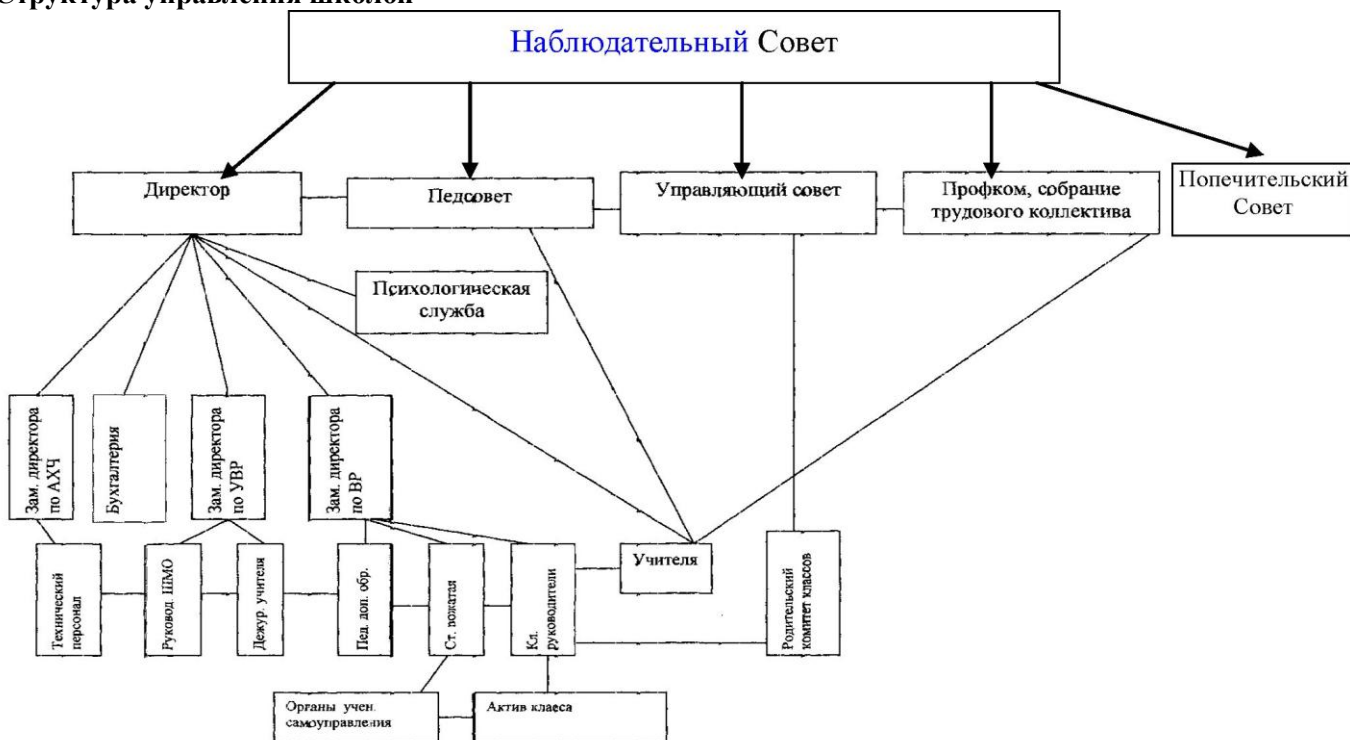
Структура управления школой

Наблюдательный Совет

Директор

Педсовет

Управляющий совет

Профком, собрание трудового коллектива

Попечительский Совет

Психологическая служба

Зам. директора по АХЧ

Бухгалтерия

Зам. директора по УВР

Зам. директора по ВР

Технический персонал

Руковод. ШМО

Дежур. учителя

Пед. доп. обр.

Ст. вожатая

Кл. руководители

Учителя

Родительский комитет классов

Органы учен. самоуправления

Актив класса